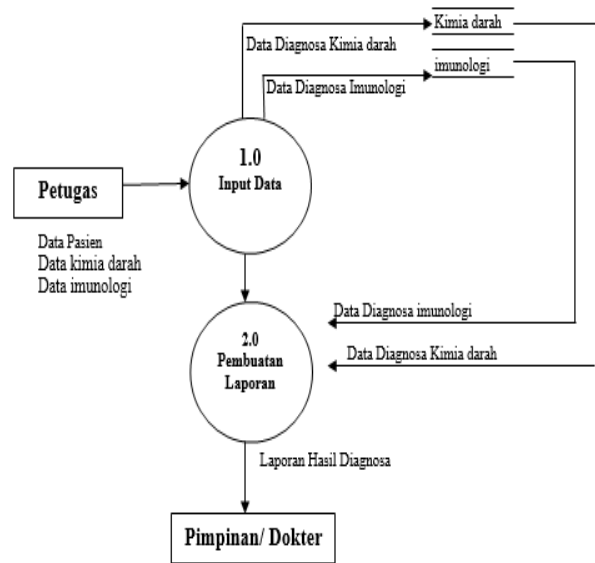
Kimia darah

Data Diagnosa Kimia darah

imunologi

Data Diagnosa Imunologi

1.0
Input Data

Petugas

Data Pasien
Data kimia darah
Data imunologi

Data Diagnosa imunologi

2.0
Pembuatan Laporan

Data Diagnosa Kimia darah

Laporan Hasil Diagnosa

Pimpinan/ Dokter